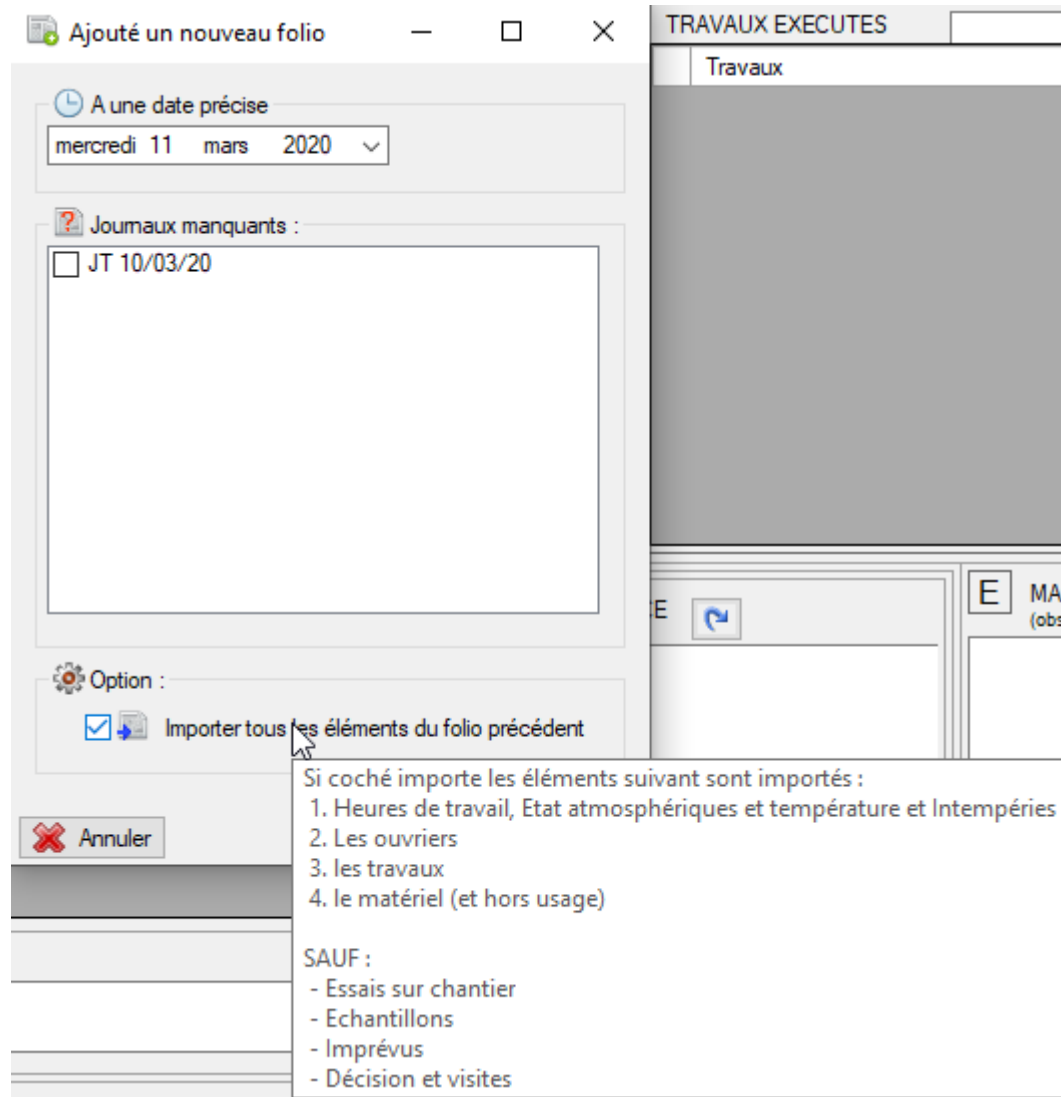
Ajouté un nouveau folio

A une date précise
mercredi 11 mars 2020

Journaux manquants :
JT 10/03/20

Option :
Importer tous les éléments du folio précédent

Annuler

TRAVAUX EXECUTES
Travaux

E
E MA
(obs

Si coché importe les éléments suivant sont importés :
1. Heures de travail, Etat atmosphériques et température et Intempéries
2. Les ouvriers
3. les travaux
4. le matériel (et hors usage)

SAUF :
- Essais sur chantier
- Echantillons
- Imprévus
- Décision et visites